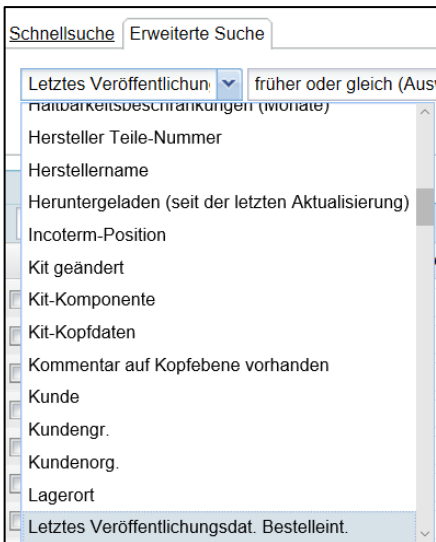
Schnellsuche | Erweiterte Suche

Letztes Veröffentlichun | früher oder gleich (Aus

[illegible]

Hersteller Teile-Nummer

Herstellername

Heruntergeladen (seit der letzten Aktualisierung)

Incoterm-Position

Kit geändert

Kit-Komponente

Kit-Kopfdaten

Kommentar auf Kopfebene vorhanden

Kunde

Kundengr.

Kundenorg.

Lagerort

Letztes Veröffentlichungsdat. Bestelleint.